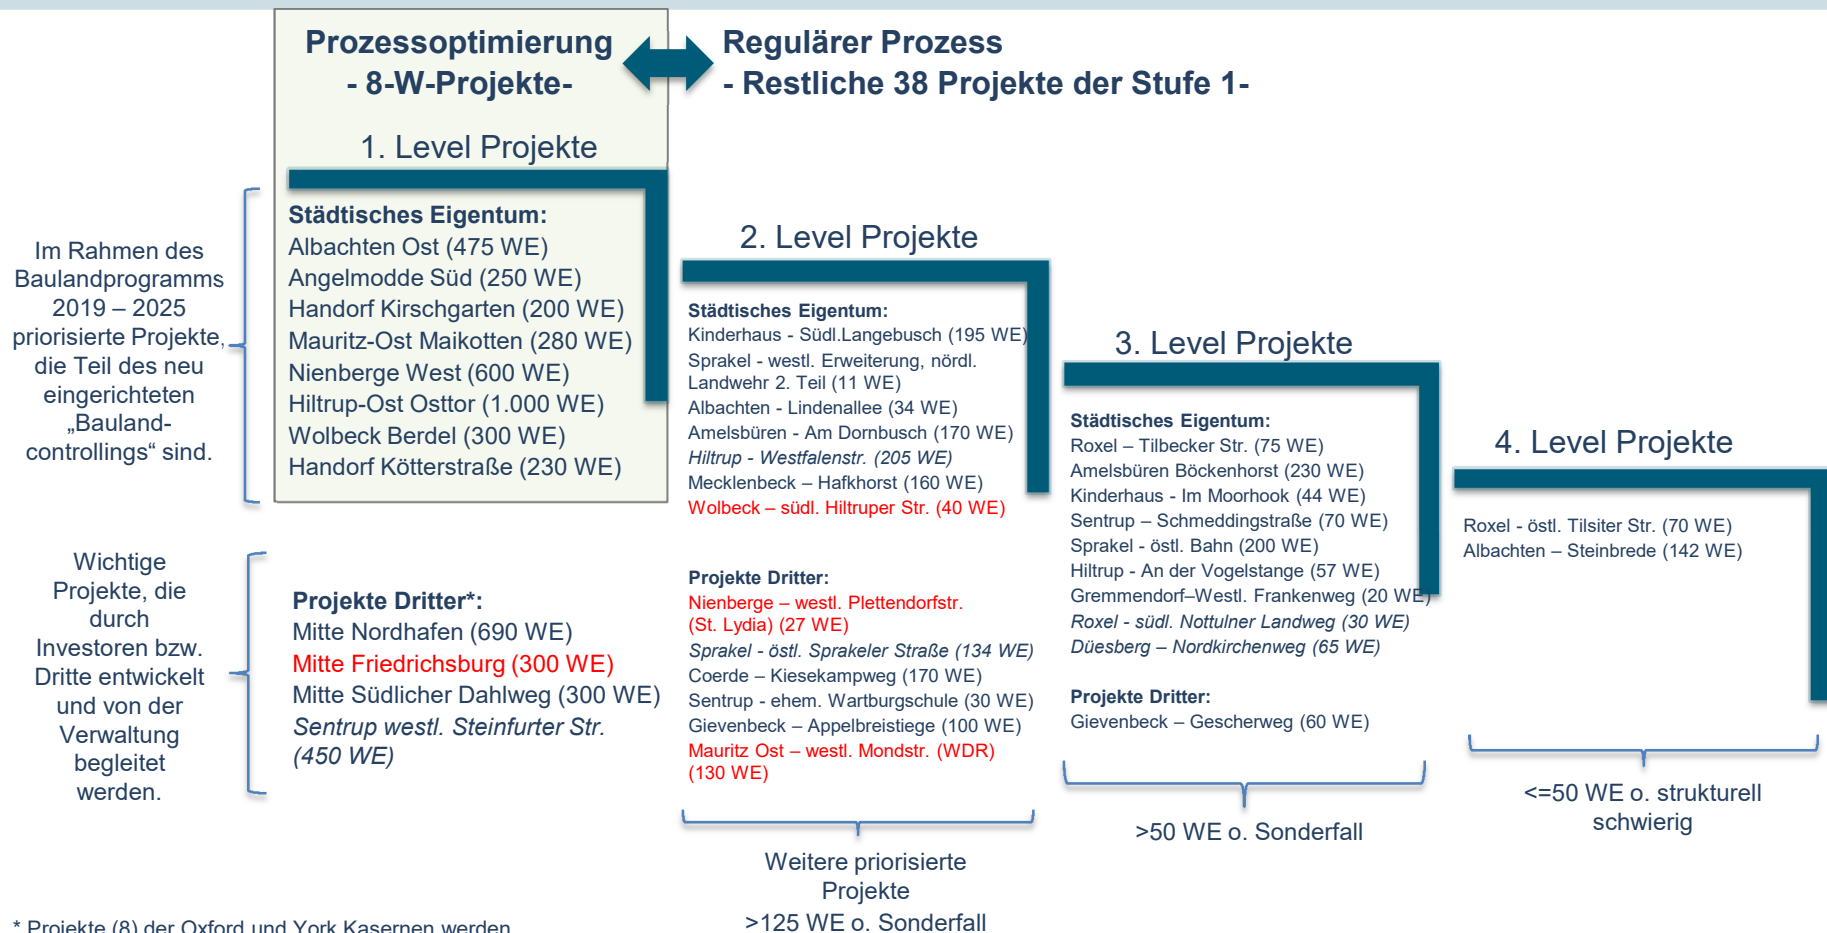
Prozessoptimierung
- 8-W-Projekte-

Regulärer Prozess
- Restliche 38 Projekte der Stufe 1-

1. Level Projekte

Städtisches Eigentum:
Albachten Ost (475 WE)
Angelmodde Süd (250 WE)
Handorf Kirschgarten (200 WE)
Mauritz-Ost Maikotten (280 WE)
Nienberge West (600 WE)
Hiltrup-Ost Osttor (1.000 WE)
Wolbeck Berdel (300 WE)
Handorf Kötterstraße (230 WE)

Im Rahmen des Baulandprogramms 2019 – 2025 priorisierte Projekte, die Teil des neu eingerichteten „Bauland-controllings“ sind.

Wichtige Projekte, die durch Investoren bzw. Dritte entwickelt und von der Verwaltung begleitet werden.

Projekte Dritter*:
Mitte Nordhafen (690 WE)
Mitte Friedrichsburg (300 WE)
Mitte Südlicher Dahlweg (300 WE)
Sentrup westl. Steinfurter Str. (450 WE)

2. Level Projekte

Städtisches Eigentum:
Kinderhaus - Südl.Langebusch (195 WE)
Sprakel - westl. Erweiterung, nördl. Landwehr 2. Teil (11 WE)
Albachten - Lindenallee (34 WE)
Amelsbüren - Am Dornbusch (170 WE)
Hiltrup - Westfalenstr. (205 WE)
Mecklenbeck – Hafkhorst (160 WE)
Wolbeck – südl. Hiltruper Str. (40 WE)

Projekte Dritter:
Nienberge – westl. Plettendorfstr. (St. Lydia) (27 WE)
Sprakel - östl. Sprakeler Straße (134 WE)
Coerde – Kiesekampweg (170 WE)
Sentrup - ehem. Wartburgschule (30 WE)
Gievenbeck – Appelbreistiege (100 WE)
Mauritz Ost – westl. Mondstr. (WDR) (130 WE)

Weitere priorisierte Projekte
>125 WE o. Sonderfall

3. Level Projekte

Städtisches Eigentum:
Roxel – Tilbecker Str. (75 WE)
Amelsbüren Böckenhorst (230 WE)
Kinderhaus - Im Moorhook (44 WE)
Sentrup – Schmeddingstraße (70 WE)
Sprakel - östl. Bahn (200 WE)
Hiltrup - An der Vogelstange (57 WE)
Gremmendorf–Westl. Frankenweg (20 WE)
Roxel - südl. Nottulner Landweg (30 WE)
Düesberg – Nordkirchenweg (65 WE)

Projekte Dritter:
Gievenbeck – Gescherweg (60 WE)

>50 WE o. Sonderfall

4. Level Projekte

Roxel - östl. Tilsiter Str. (70 WE)
Albachten – Steinbrede (142 WE)

<=50 WE o. strukturell schwierig

* Projekte (8) der Oxford und York Kasernen werden